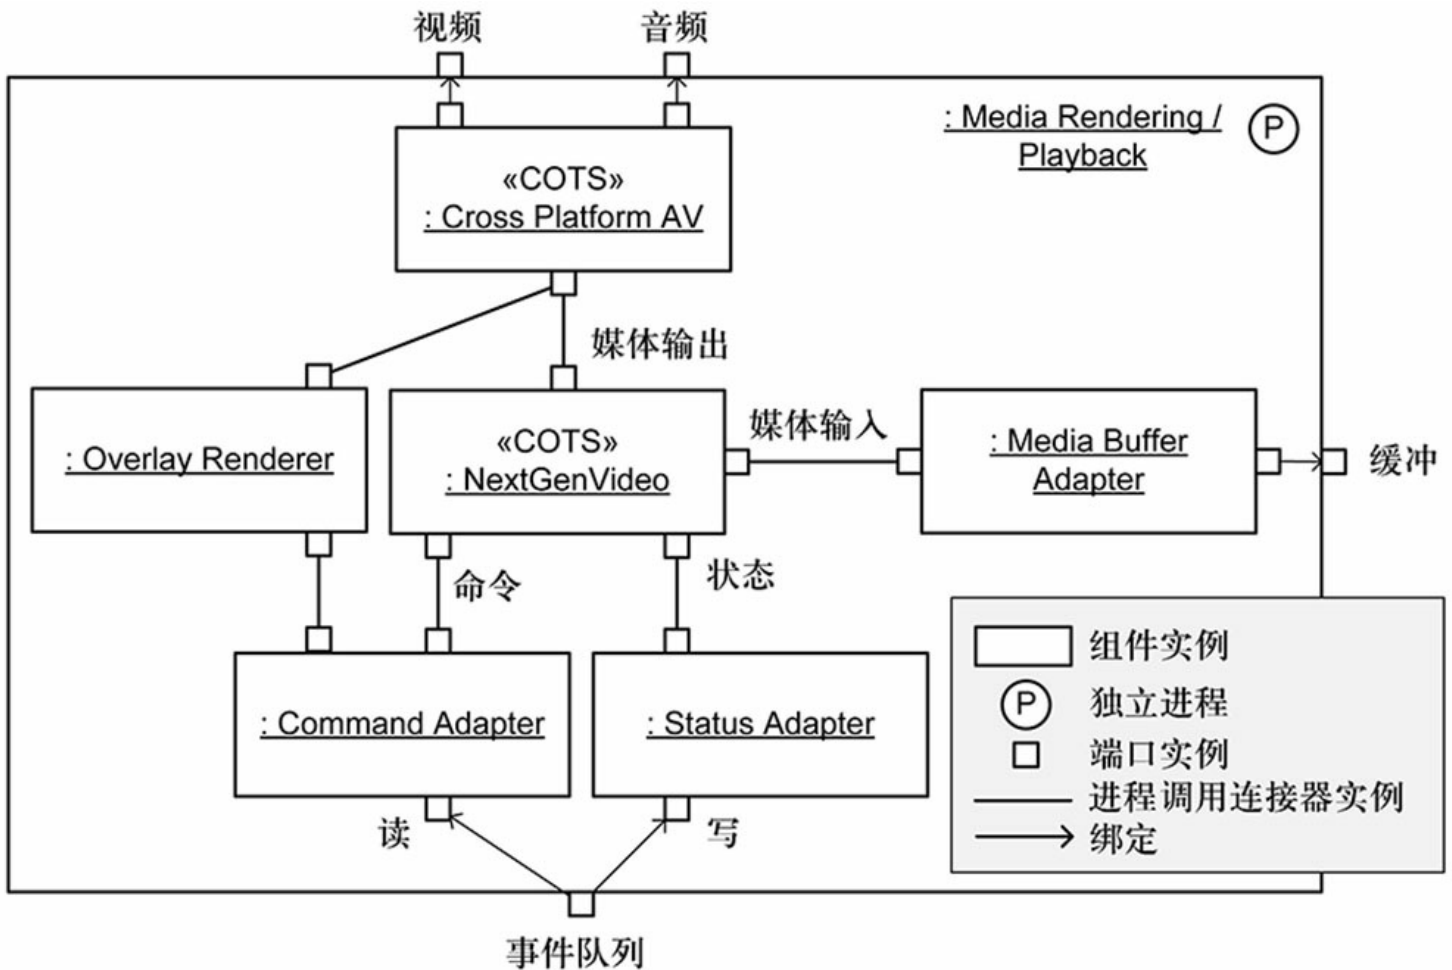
视频

音频

: Media Rendering / Playback

P

«COTS»
: Cross Platform AV

媒体输出

: Overlay Renderer

«COTS»
: NextGenVideo

媒体输入

: Media Buffer Adapter

缓冲

命令

状态

: Command Adapter

: Status Adapter

读

写

事件队列

组件实例

P 独立进程

端口实例

进程调用连接器实例

绑定